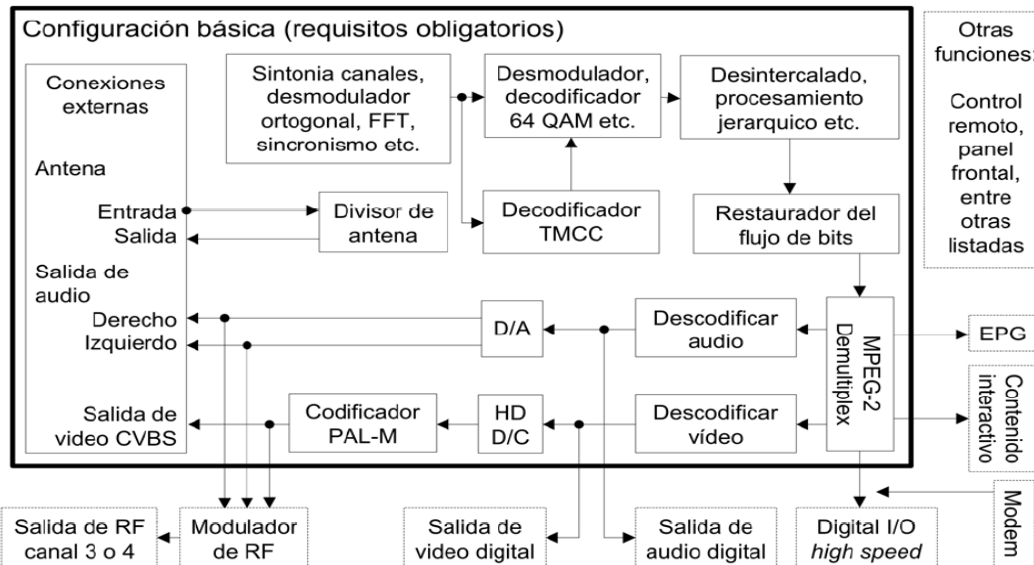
Configuración básica (requisitos obligatorios)

Conexiones externas

Antena

Entrada
Salida

Salida de audio

Derecho
Izquierdo

Salida de video CVBS

Sintonia canales, desmodulador ortogonal, FFT, sincronismo etc.

Desmodulador, decodificador 64 QAM etc.

Desintercalado, procesamiento jerarquico etc.

Divisor de antena

Decodificador TMCC

Restaurador del flujo de bits

D/A

Descodificar audio

MPEG-2 Demultiplex

Codificador PAL-M

HD D/C

Descodificar vídeo

Otras funciones:

Control remoto, panel frontal, entre otras listadas

EPG

Contenido interactivo

Modem

Salida de RF canal 3 o 4

Modulador de RF

Salida de video digital

Salida de audio digital

Digital I/O *high speed*